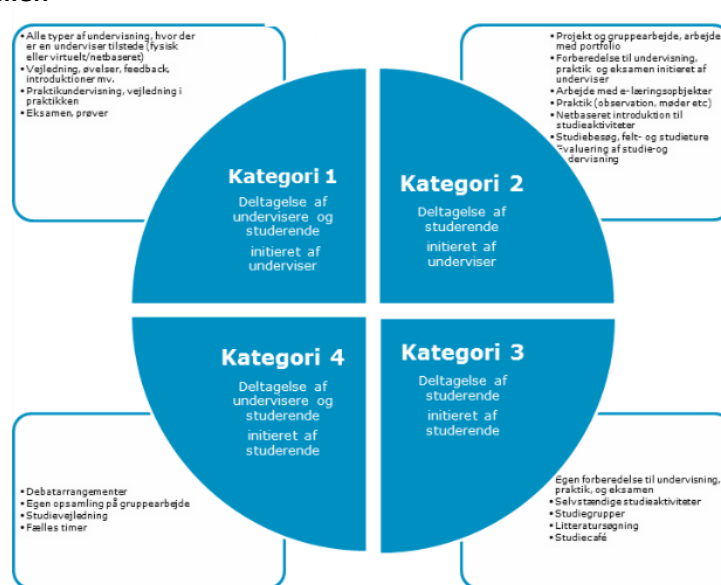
- Alle typer af undervisning, hvor der er en underviser tilstede (fysisk eller virtuelt/netbaseret)
- Vejledning, øvelser, feedback, introduktioner mv.
- Praktikundervisning, vejledning i praktikken
- Eksamen, prøver

- Projekt og gruppearbejde, arbejde med portfolio
- Forberedelse til undervisning, praktik og eksamen initieret af underviser
- Arbejde med e-læringsopbjekter
- Praktik (observation, møder etc)
- Netbaseret introduktion til studieaktiviteter
- Studiebesøg, felt- og studieture
- Evaluering af studie-og undervisning

Kategori 1
Deltagelse af undervisere og studerende
initieret af underviser

Kategori 2
Deltagelse af studerende
initieret af underviser

Kategori 4
Deltagelse af undervisere og studerende
initieret af studerende

Kategori 3
Deltagelse af studerende
initieret af studerende

- Debatarrangementer
- Egen opsamling på gruppearbejde
- Studievejledning
- Fælles timer

- Egen forberedelse til undervisning, praktik, og eksamen
- Selvstændige studieaktiviteter
- Studiegrupper
- Litteratursøgning
- Studiecafé